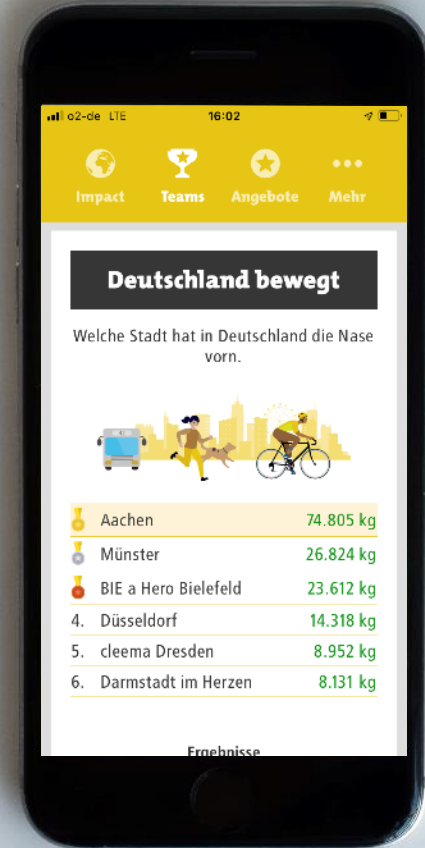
o2-de LTE 16:02

Impact Teams Angebote Mehr

Deutschland bewegt

Welche Stadt hat in Deutschland die Nase vorn.

| | | |
|---|---|---|
| | Aachen | 74.805 kg |
| | Münster | 26.824 kg |
| | BIE a Hero Bielefeld | 23.612 kg |
| 4. | Düsseldorf | 14.318 kg |
| 5. | cleema Dresden | 8.952 kg |
| 6. | Darmstadt im Herzen | 8.131 kg |

Ergebnisse